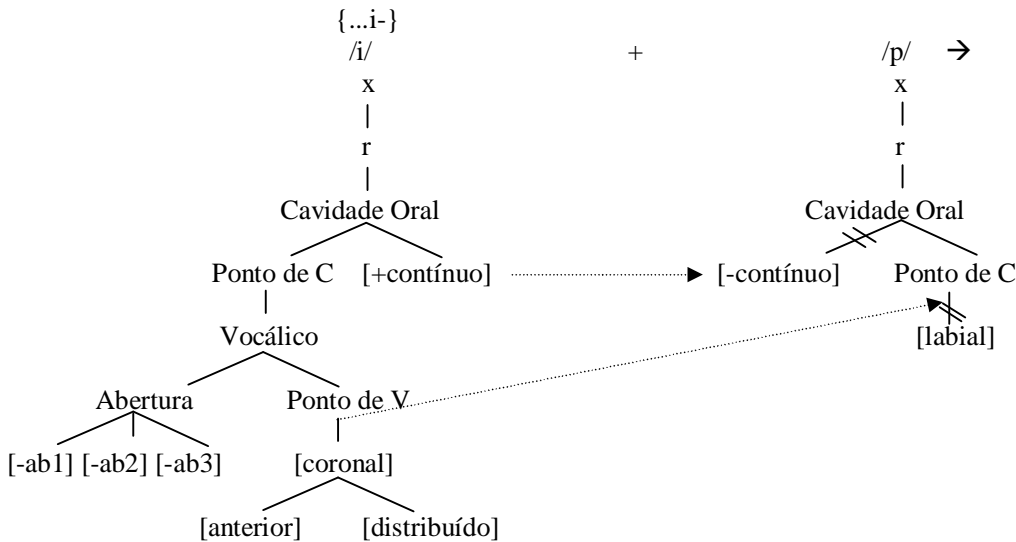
{...i-}
/i/ + /p/ →

x
|
r
|
Cavidade Oral
Ponto de C [+contínuo]
|
Vocálico
Abertura Ponto de V
[-ab1] [-ab2] [-ab3] [coronal]
[anterior] [distribuído]

x
|
r
|
Cavidade Oral
[-contínuo] Ponto de C
[labial]